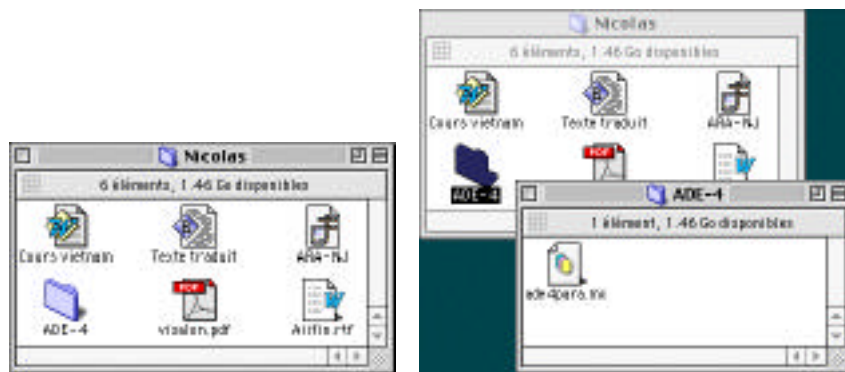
Nicolas

6 éléments, 1.46 Go disponibles

Cours vietnam

Texte traduit

ARA-NJ

ADE-4

visalon.pdf

Airfile.rtf

Nicolas

6 éléments, 1.46 Go disponibles

Cours vietnam

Texte traduit

ARA-NJ

ADE-4

ADE-4

1 élément, 1.46 Go disponibles

ade4para.txt